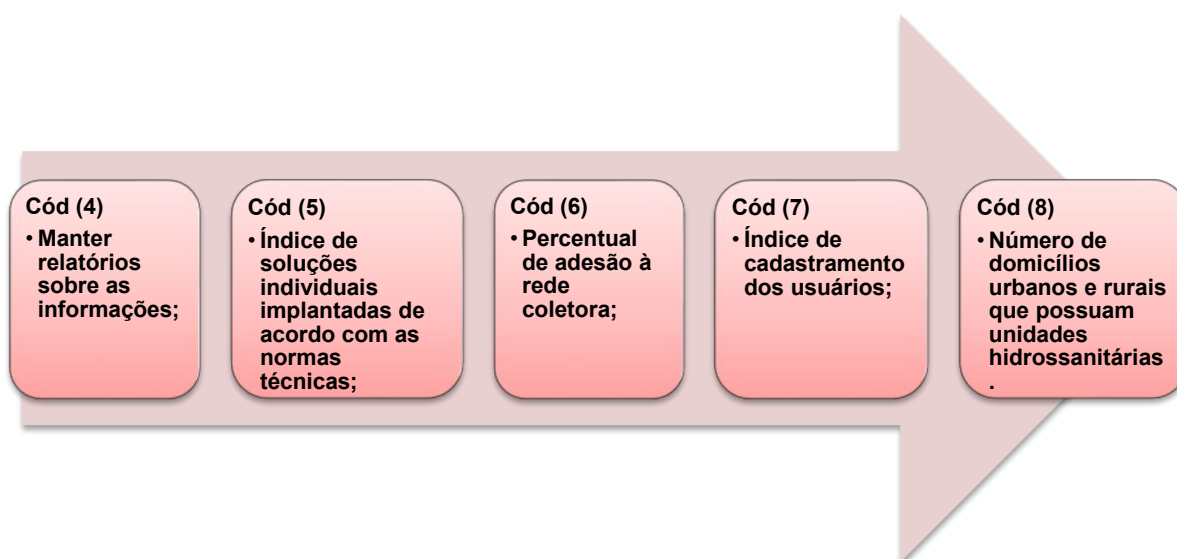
Cód (4)
• Manter relatórios sobre as informações;

Cód (5)
• Índice de soluções individuais implantadas de acordo com as normas técnicas;

Cód (6)
• Percentual de adesão à rede coletora;

Cód (7)
• Índice de cadastramento dos usuários;

Cód (8)
• Número de domicílios urbanos e rurais que possuam unidades hidrossanitárias .